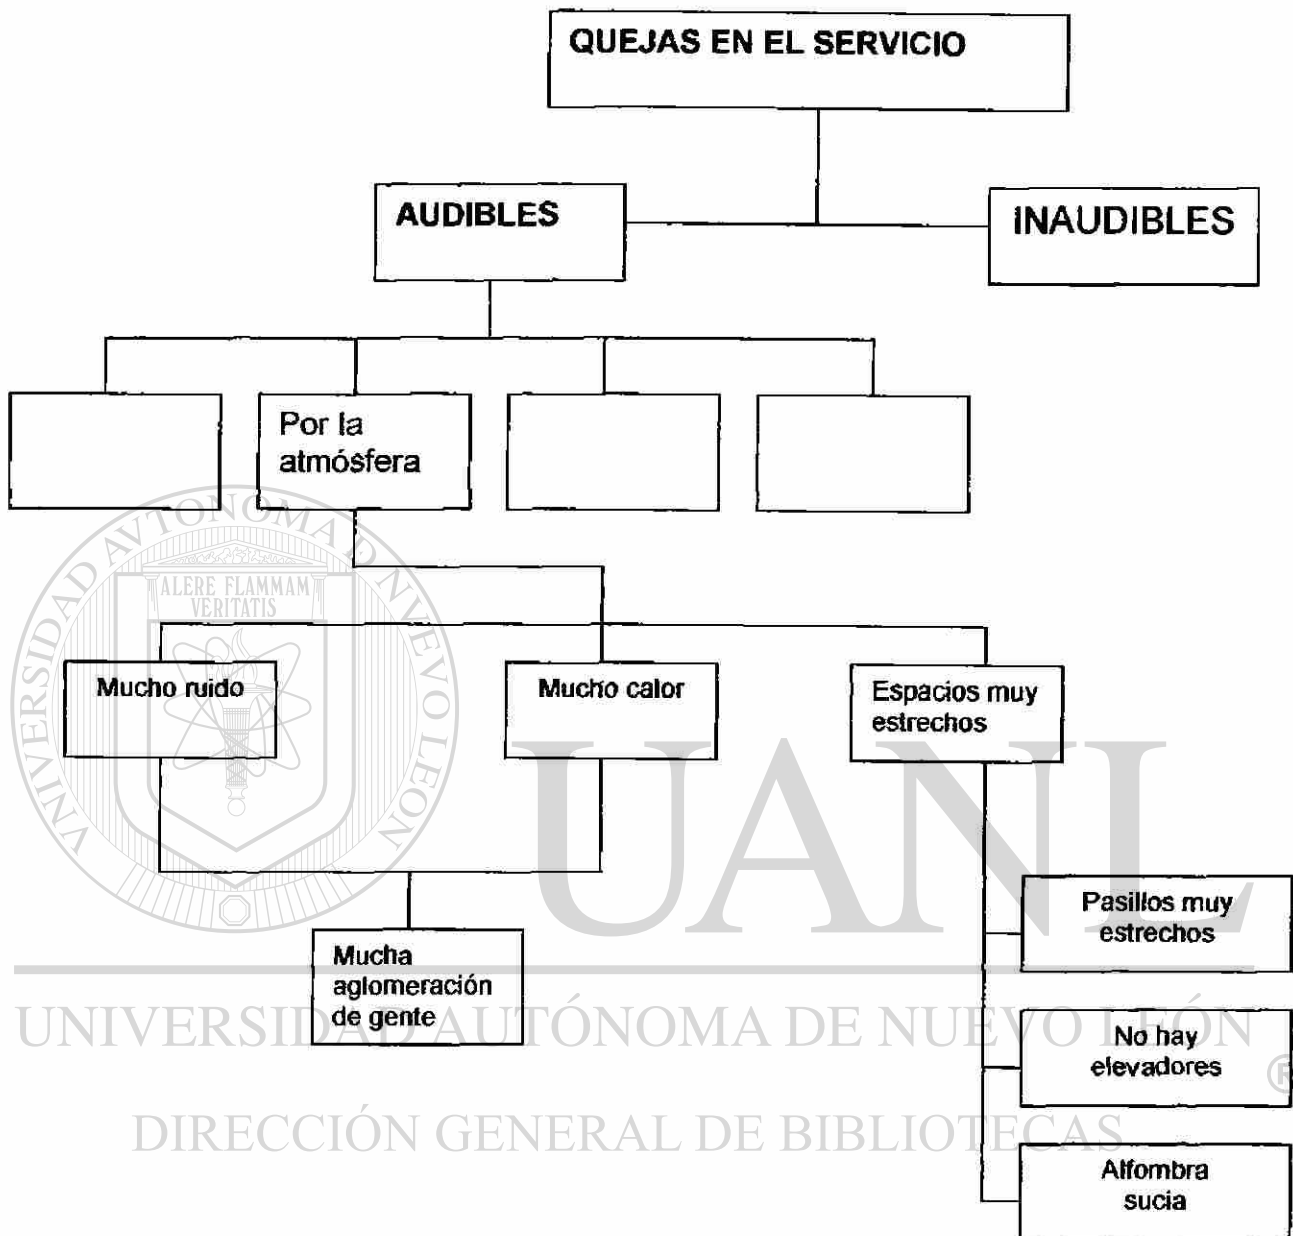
QUEJAS EN EL SERVICIO

AUDIBLES

INAUDIBLES

Por la atmósfera

ALERE FLAMMAM VERITATIS

UNIVERSIDAD AUTÓNOMA DE NUEVO LEÓN

Mucho ruido

Mucho calor

Espacios muy estrechos

UANL

Pasillos muy estrechos

Mucha aglomeración de gente

UNIVERSIDAD AUTÓNOMA DE NUEVO LEÓN

No hay elevadores

®

DIRECCIÓN GENERAL DE BIBLIOTECAS

Alfombra sucia